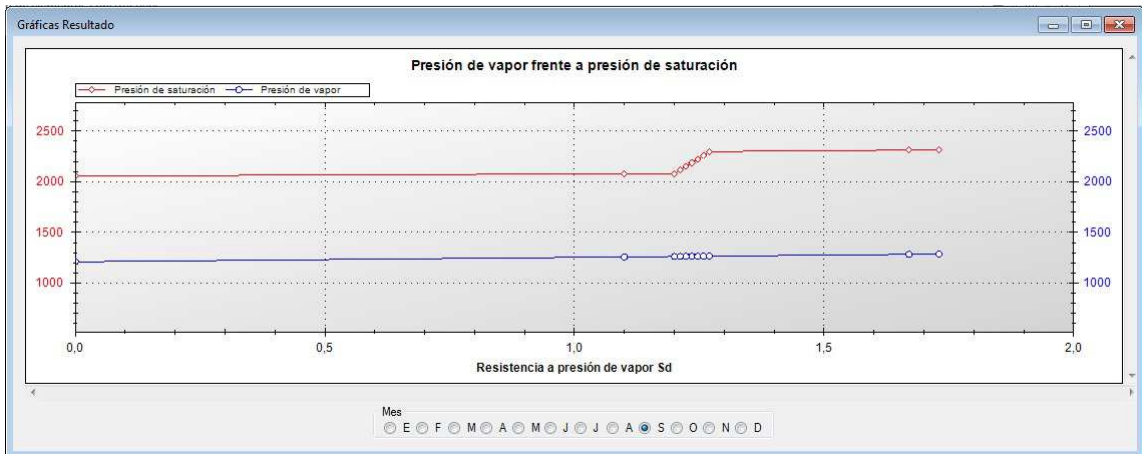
Gráficas Resultado

Presión de vapor frente a presión de saturación

Presión de saturación
Presión de vapor

2500
2000
1500
1000

2500
2000
1500
1000

0,0
0,5
1,0
1,5
2,0

Resistencia a presión de vapor Sd

Mes
E F M A M J J A S O N D